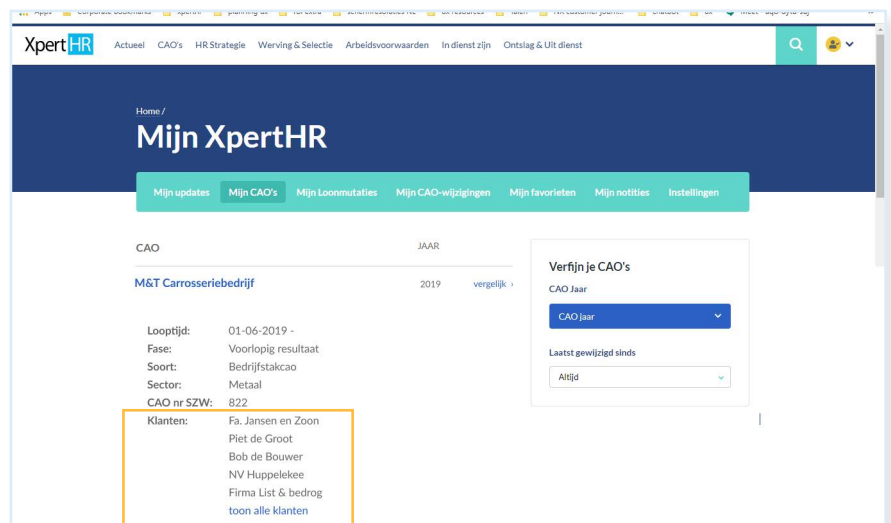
Xpert HR Actueel CAO's HR Strategie Werving & Selectie Arbeidsvoorwaarden In dienst zijn Ontslag & Uit dienst

Home /

Mijn XpertHR

Mijn updates Mijn CAO's Mijn Loonmutaties Mijn CAO-wijzigingen Mijn favorieten Mijn notities Instellingen

CAO JAAR

M&T Carrosseriebedrijf 2019 vergelijk ›

Looptijd: 01-06-2019 -
Fase: Voorlopig resultaat
Soort: Bedrijfstakcao
Sector: Metaal
CAO nr SZW: 822
Klanten: Fa. Jansen en Zoon
Piet de Groot
Bob de Bouwer
NV Huppelekee
Firma List & bedrog
toon alle klanten

Verfijn je CAO's
CAO Jaar
CAO jaar
Laatst gewijzigd sinds
Altijd